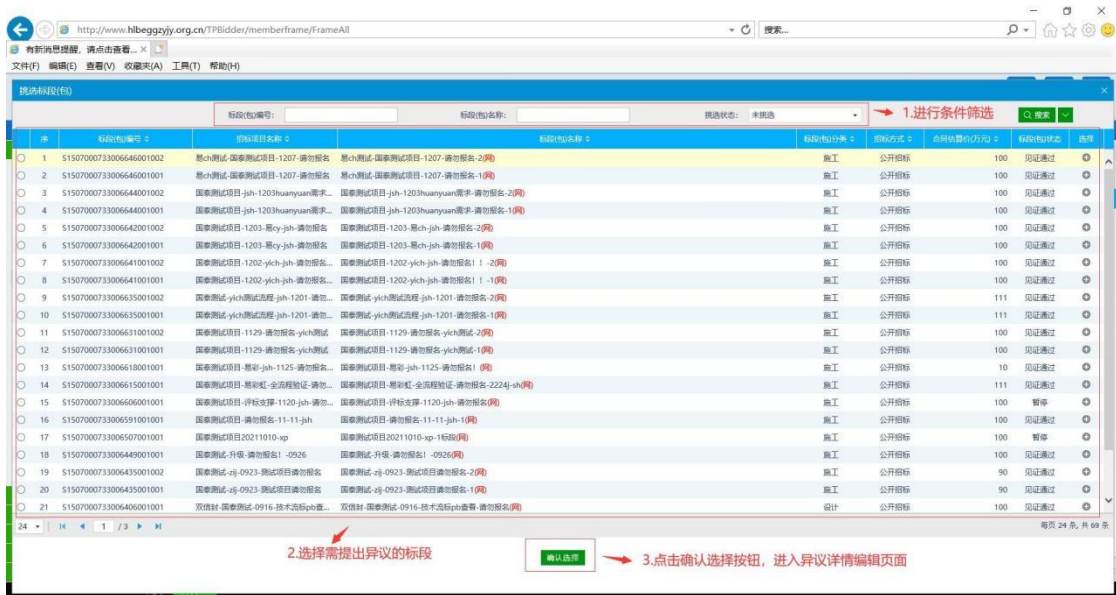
http://www.hlbeggzyjy.org.cn/TPBidder/memberframe/FrameAll
搜索...
有新消息提醒，请点击查看... ×
文件(F) 编辑(E) 查看(V) 收藏夹(A) 工具(T) 帮助(H)

挑选标段(包)

标段(包)编号: 标段(包)名称: 挑选状态: 未挑选
1.进行条件筛选
搜索

| 序 | 标段(包)编号 | 招标项目名称 | 标段(包)名称 | 标段(包)分类 | 招标方式 | 合同估算价(万元) | 标段(包)状态 | 选择 |
|---|---|---|---|---|---|---|---|---|
| 1 | S150700073300664600​1002 | 易ch测试-国泰测试项目-1207-请勿报名 | 易ch测试-国泰测试项目-1207-请勿报名-2(网) | 施工 | 公开招标 | 100 | 见证通过 | |
| 2 | S1507000733006646001001 | 易ch测试-国泰测试项目-1207-请勿报名 | 易ch测试-国泰测试项目-1207-请勿报名-1(网) | 施工 | 公开招标 | 100 | 见证通过 | |
| 3 | S1507000733006644001002 | 国泰测试项目-jsh-1203huanyuan需求... | 国泰测试项目-jsh-1203huanyuan需求-请勿报名-2(网) | 施工 | 公开招标 | 100 | 见证通过 | |
| 4 | S1507000733006644001001 | 国泰测试项目-jsh-1203huanyuan需求... | 国泰测试项目-jsh-1203huanyuan需求-请勿报名-1(网) | 施工 | 公开招标 | 100 | 见证通过 | |
| 5 | S1507000733006642001002 | 国泰测试项目-1203-易cy-jsh-请勿报名 | 国泰测试项目-1203-易ch-jsh-请勿报名-2(网) | 施工 | 公开招标 | 100 | 见证通过 | |
| 6 | S1507000733006642001001 | 国泰测试项目-1203-易cy-jsh-请勿报名 | 国泰测试项目-1203-易ch-jsh-请勿报名-1(网) | 施工 | 公开招标 | 100 | 见证通过 | |
| 7 | S1507000733006641001002 | 国泰测试项目-1202-yich-jsh-请勿报名... | 国泰测试项目-1202-yich-jsh-请勿报名！！-2(网) | 施工 | 公开招标 | 100 | 见证通过 | |
| 8 | S1507000733006641001001 | 国泰测试项目-1202-yich-jsh-请勿报名... | 国泰测试项目-1202-yich-jsh-请勿报名！！-1(网) | 施工 | 公开招标 | 100 | 见证通过 | |
| 9 | S1507000733006635001002 | 国泰测试-yich测试流程-jsh-1201-请勿... | 国泰测试-yich测试流程-jsh-1201-请勿报名-2(网) | 施工 | 公开招标 | 111 | 见证通过 | |
| 10 | S1507000733006635001001 | 国泰测试-yich测试流程-jsh-1201-请勿... | 国泰测试-yich测试流程-jsh-1201-请勿报名-1(网) | 施工 | 公开招标 | 111 | 见证通过 | |
| 11 | S1507000733006631001002 | 国泰测试项目-1129-请勿报名-yich测试 | 国泰测试项目-1129-请勿报名-yich测试-2(网) | 施工 | 公开招标 | 100 | 见证通过 | |
| 12 | S1507000733006631001001 | 国泰测试项目-1129-请勿报名-yich测试 | 国泰测试项目-1129-请勿报名-yich测试-1(网) | 施工 | 公开招标 | 100 | 见证通过 | |
| 13 | S1507000733006618001001 | 国泰测试项目-易彩-jsh-1125-请勿报名... | 国泰测试项目-易彩-jsh-1125-请勿报名！(网) | 施工 | 公开招标 | 10 | 见证通过 | |
| 14 | S1507000733006615001001 | 国泰测试项目-易彩虹-全流程验证-请勿... | 国泰测试项目-易彩虹-全流程验证-请勿报名-2224j-sh(网) | 施工 | 公开招标 | 111 | 见证通过 | |
| 15 | S1507000733006606001001 | 国泰测试项目-评标支撑-1120-jsh-请勿... | 国泰测试项目-评标支撑-1120-jsh-请勿报名(网) | 施工 | 公开招标 | 100 | 暂停 | |
| 16 | S1507000733006591001001 | 国泰测试项目-请勿报名-11-11-jsh | 国泰测试项目-请勿报名-11-11-jsh-1(网) | 施工 | 公开招标 | 100 | 见证通过 | |
| 17 | S1507000733006507001001 | 国泰测试项目20211010-xp | 国泰测试项目20211010-xp-1标段(网) | 施工 | 公开招标 | 100 | 暂停 | |
| 18 | S1507000733006449001001 | 国泰测试-升级-请勿报名！-0926 | 国泰测试-升级-请勿报名！-0926(网) | 施工 | 公开招标 | 100 | 见证通过 | |
| 19 | S1507000733006435001002 | 国泰测试-zij-0923-测试项目请勿报名 | 国泰测试-zij-0923-测试项目请勿报名-2(网) | 施工 | 公开招标 | 90 | 见证通过 | |
| 20 | S1507000733006435001001 | 国泰测试-zij-0923-测试项目请勿报名 | 国泰测试-zij-0923-测试项目请勿报名-1(网) | 施工 | 公开招标 | 90 | 见证通过 | |
| 21 | S1507000733006406001001 | 双信封-国泰测试-0916-技术流标pb查... | 双信封-国泰测试-0916-技术流标pb查看-请勿报名(网) | 设计 | 公开招标 | 100 | 见证通过 | |

24 1 /3 每页 24 条，共 69 条

2.选择需提出异议的标段

确认选择 3.点击确认选择按钮，进入异议详情编辑页面